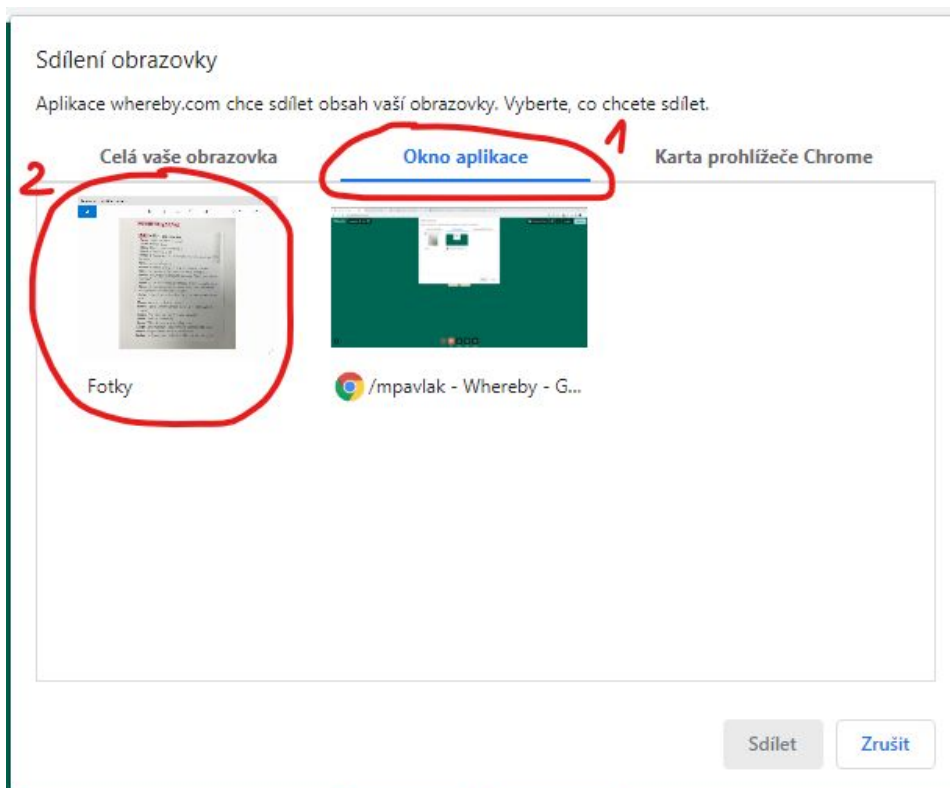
Sdílení obrazovky

Aplikace whereby.com chce sdílet obsah vaší obrazovky. Vyberte, co chcete sdílet.

1

Celá vaše obrazovka

Okno aplikace

Karta prohlížeče Chrome

2

Fotky

/mpavlak - Whereby - G...

Sdílet

Zrušit